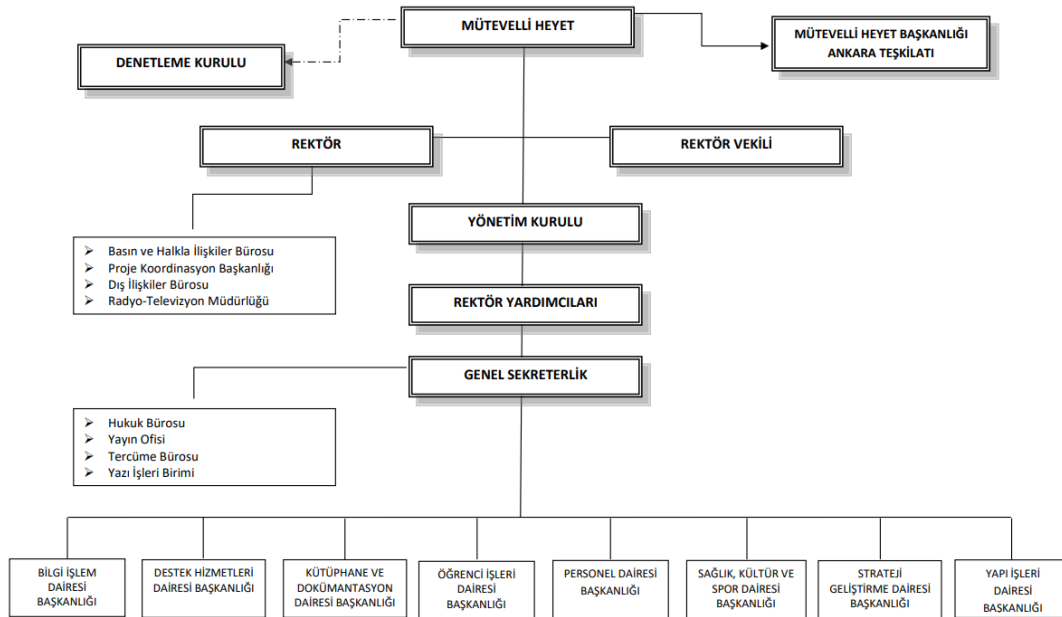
MÜTEVELLİ HEYET

DENETLEME KURULU

MÜTEVELLİ HEYET BAŞKANLIĞI ANKARA TEŞKİLATI

REKTÖR

REKTÖR VEKİLİ

YÖNETİM KURULU

- Basın ve Halkla İlişkiler Bürosu
- Proje Koordinasyon Başkanlığı
- Dış İlişkiler Bürosu
- Radyo-Televizyon Müdürlüğü

REKTÖR YARDIMCILARI

GENEL SEKRETERLİK

- Hukuk Bürosu
- Yayın Ofisi
- Tercüme Bürosu
- Yazı İşleri Birimi

BİLGİ İŞLEM DAİRESİ BAŞKANLIĞI

DESTEK HİZMETLERİ DAİRESİ BAŞKANLIĞI

KÜTÜPHANE VE DOKÜMANTASYON DAİRESİ BAŞKANLIĞI

ÖĞRENCİ İŞLERİ DAİRESİ BAŞKANLIĞI

PERSONEL DAİRESİ BAŞKANLIĞI

SAĞLIK, KÜLTÜR VE SPOR DAİRESİ BAŞKANLIĞI

STRATEJİ GELİŞTİRME DAİRESİ BAŞKANLIĞI

YAPI İŞLERİ DAİRESİ BAŞKANLIĞI